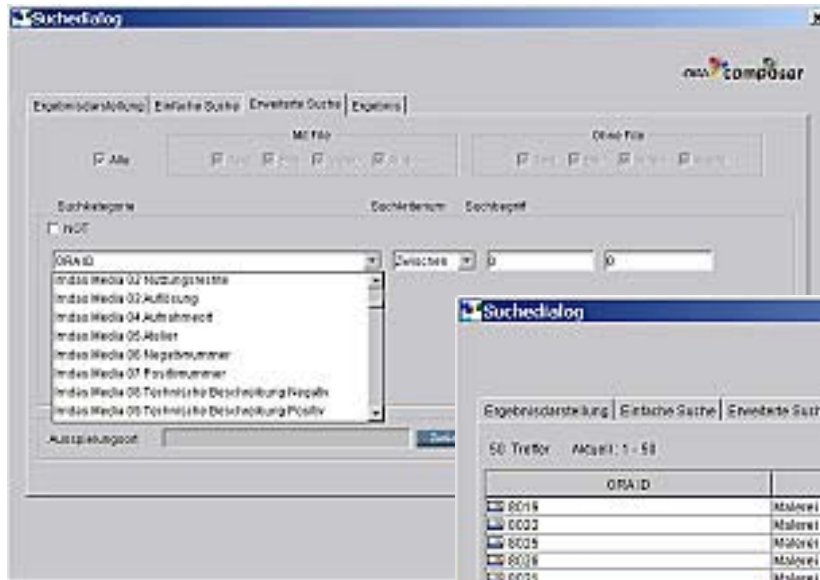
Suchedialog

composer

Ergebnisdarstellung | Einfache Suche | Erweiterte Suche | Ergebnis

Mit File

Ohne File

☑ Alle

Suchkategorie

Suchkriterium

Suchbegriff

☐ NOT

ORA ID

Zwischen

0

0

Imdas Media 02 Nutzungsrechte
Imdas Media 03 Auflösung
Imdas Media 04 Aufnahmezeit
Imdas Media 05 Atelier
Imdas Media 06 Negativnummer
Imdas Media 07 Positivnummer
Imdas Media 08 Technische Beschreibung Negativ
Imdas Media 09 Technische Beschreibung Positiv

Ausspielungsort

Suchedialog

Ergebnisdarstellung | Einfache Suche | Erweiterte Such

50 Treffer Aktuell: 1 - 50

| ORA ID | |
|---|---|
| 0016 | Malerei |
| 0022 | Malerei |
| 0025 | Malerei |
| 0026 | Malerei |
| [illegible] | Malerei |